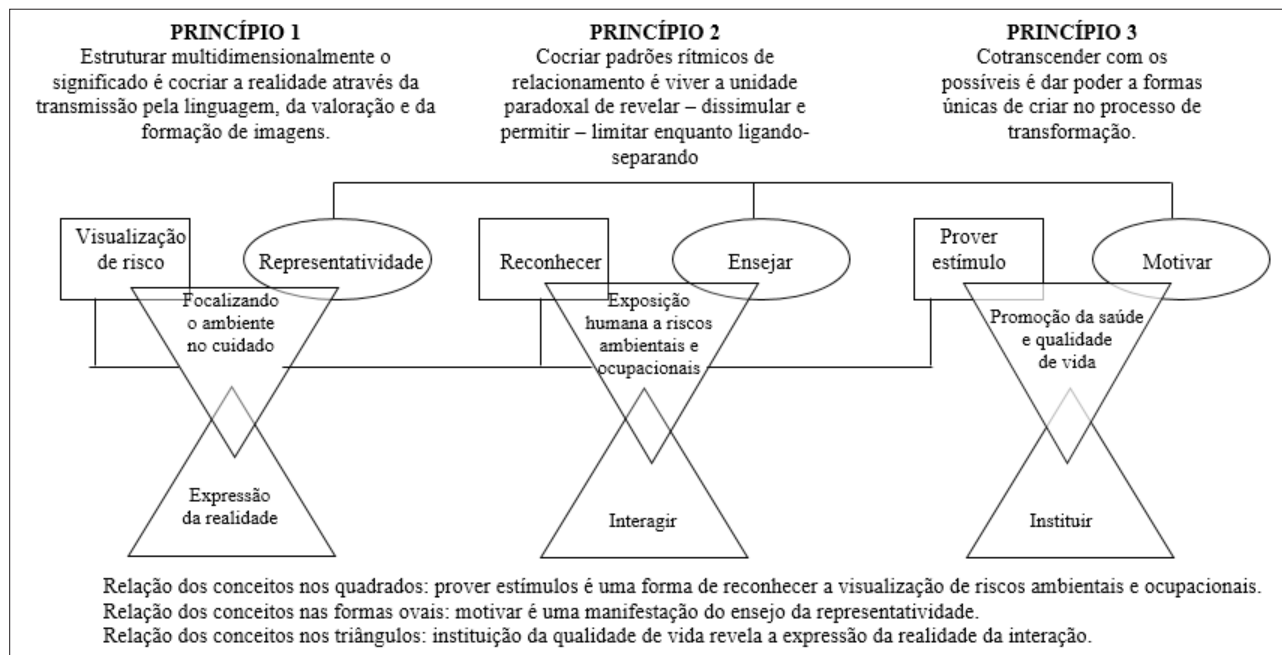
PRINCÍPIO 1
Estruturar multidimensionalmente o significado é cocriar a realidade através da transmissão pela linguagem, da valoração e da formação de imagens.

PRINCÍPIO 2
Cocriar padrões rítmicos de relacionamento é viver a unidade paradoxal de revelar – dissimular e permitir – limitar enquanto ligando-separando

PRINCÍPIO 3
Cotranscender com os possíveis é dar poder a formas únicas de criar no processo de transformação.

Visualização de risco

Representatividade

Focalizando o ambiente no cuidado

Expressão da realidade

Reconhecer

Ensejar

Exposição humana a riscos ambientais e ocupacionais

Interagir

Prover estímulo

Motivar

Promoção da saúde e qualidade de vida

Instituir

Relação dos conceitos nos quadrados: prover estímulos é uma forma de reconhecer a visualização de riscos ambientais e ocupacionais.
Relação dos conceitos nas formas ovais: motivar é uma manifestação do ensejo da representatividade.
Relação dos conceitos nos triângulos: instituição da qualidade de vida revela a expressão da realidade da interação.